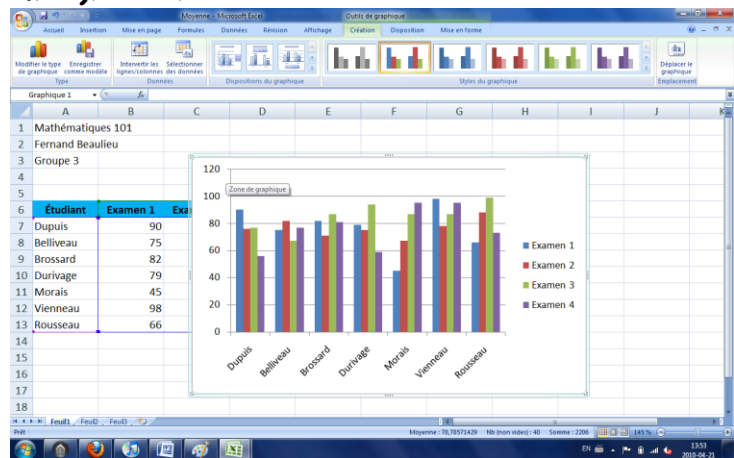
Moyenne - Microsoft Excel
Outils de graphique
Accueil Insertion Mise en page Formules Données Révision Affichage Création Disposition Mise en forme
Modifier le type de graphique
Enregistrer comme modèle
Type
Intervertir les lignes/colonnes
Sélectionner des données
Données
Dispositions du graphique
Styles du graphique
Déplacer le graphique
Emplacement
Graphique 1
$f_x$

| | A | B | C |
|---|---|---|---|
| 1 | Mathématiques 101 | | |
| 2 | Fernand Beaulieu | | |
| 3 | Groupe 3 | | |
| 4 | | | |
| 5 | | | |
| 6 | Étudiant | Examen 1 | Exa |
| 7 | Dupuis | 90 | |
| 8 | Belliveau | 75 | |
| 9 | Brossard | 82 | |
| 10 | Durivage | 79 | |
| 11 | Morais | 45 | |
| 12 | Vienneau | 98 | |
| 13 | Rousseau | 66 | |
| 14 | | | |
| 15 | | | |
| 16 | | | |
| 17 | | | |
| 18 | | | |

Zone de graphique
120
100
80
60
40
20
0
Dupuis Belliveau Brossard Durivage Morais Vienneau Rousseau
Examen 1
Examen 2
Examen 3
Examen 4

Feuil1 Feuil2 Feuil3
Prêt
Moyenne : 78,78571429 Nb (non vides) : 40 Somme : 2206 145 %
EN
13:53
2010-04-21